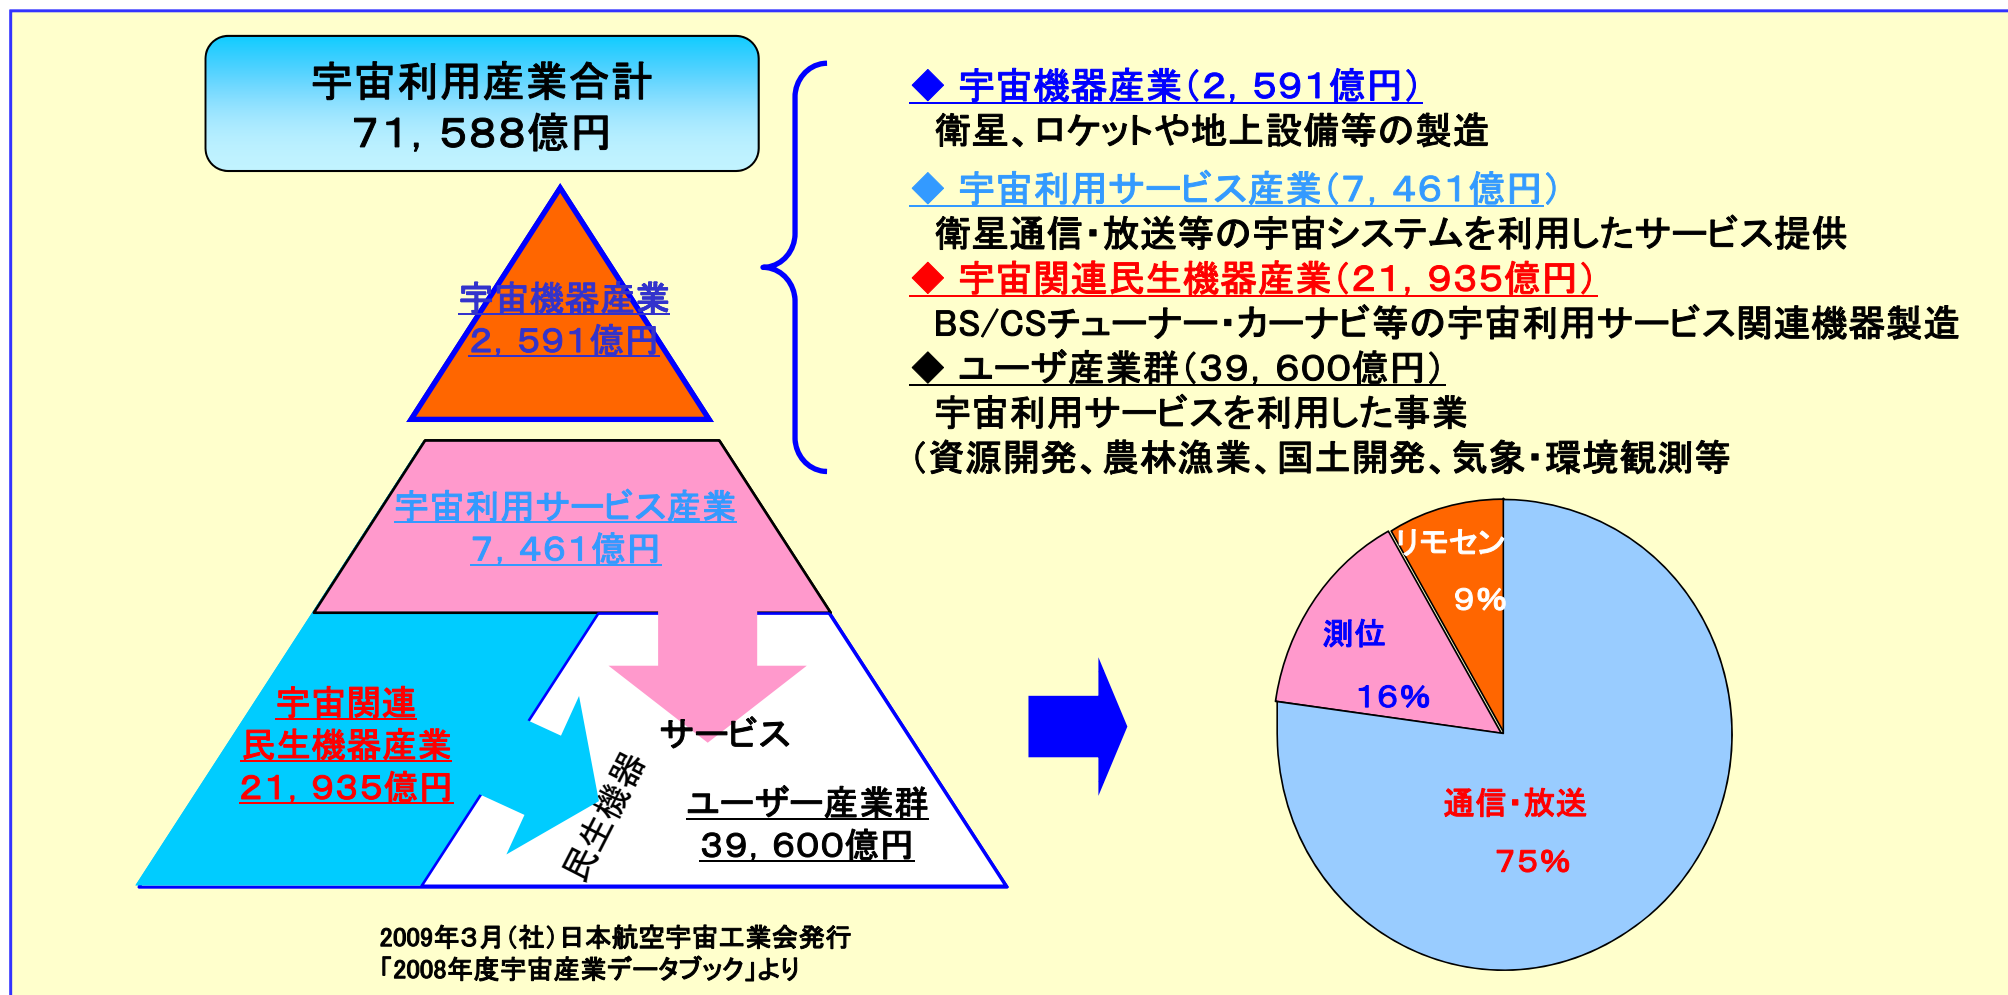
宇宙利用産業合計
71，588億円

宇宙機器産業
2，591億円

宇宙利用サービス産業
7，461億円

宇宙関連
民生機器産業
21，935億円

サービス

民生機器

ユーザー産業群
39，600億円

◆ 宇宙機器産業（2，591億円）
衛星、ロケットや地上設備等の製造

◆ 宇宙利用サービス産業（7，461億円）
衛星通信・放送等の宇宙システムを利用したサービス提供

◆ 宇宙関連民生機器産業（21，935億円）
BS/CSチューナー・カーナビ等の宇宙利用サービス関連機器製造

◆ ユーザ産業群（39，600億円）
宇宙利用サービスを利用した事業
（資源開発、農林漁業、国土開発、気象・環境観測等

リモセン
9%

測位
16%

通信・放送
75%

2009年3月（社）日本航空宇宙工業会発行
「2008年度宇宙産業データブック」より